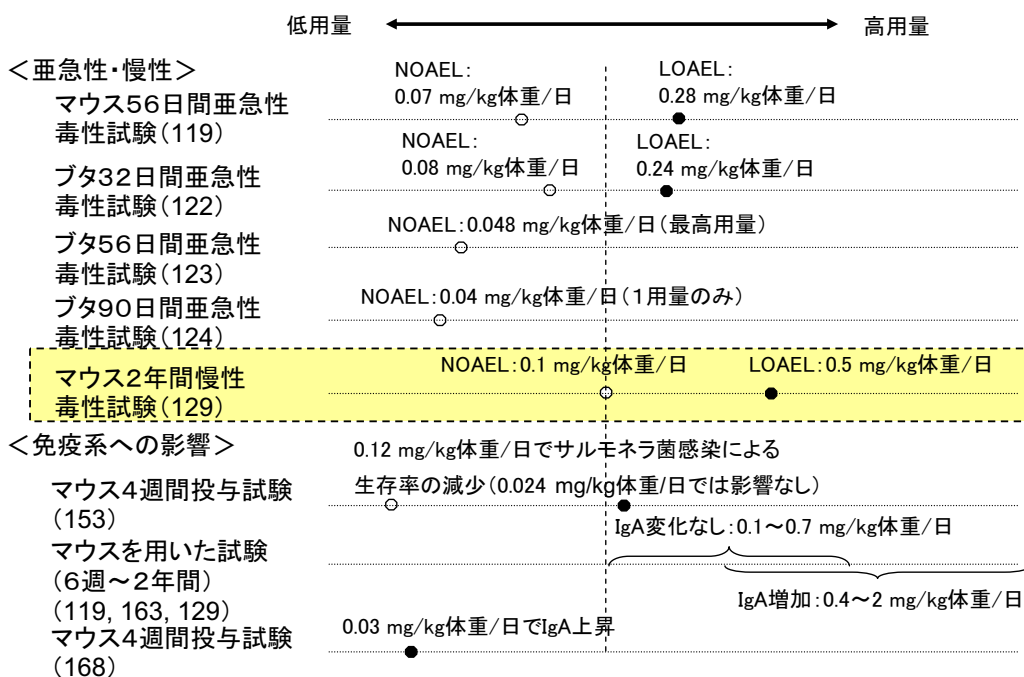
低用量 高用量

＜亜急性・慢性＞

マウス56日間亜急性毒性試験（119）

NOAEL：0.07 mg/kg体重/日

LOAEL：0.28 mg/kg体重/日

ブタ32日間亜急性毒性試験（122）

NOAEL：0.08 mg/kg体重/日

LOAEL：0.24 mg/kg体重/日

ブタ56日間亜急性毒性試験（123）

NOAEL：0.048 mg/kg体重/日（最高用量）

ブタ90日間亜急性毒性試験（124）

NOAEL：0.04 mg/kg体重/日（1用量のみ）

マウス2年間慢性毒性試験（129）

NOAEL：0.1 mg/kg体重/日

LOAEL：0.5 mg/kg体重/日

＜免疫系への影響＞

マウス4週間投与試験（153）

0.12 mg/kg体重/日でサルモネラ菌感染による生存率の減少（0.024 mg/kg体重/日では影響なし）

マウスを用いた試験（6週～2年間）（119, 163, 129）

IgA変化なし：0.1～0.7 mg/kg体重/日

IgA増加：0.4～2 mg/kg体重/日

マウス4週間投与試験（168）

0.03 mg/kg体重/日でIgA上昇